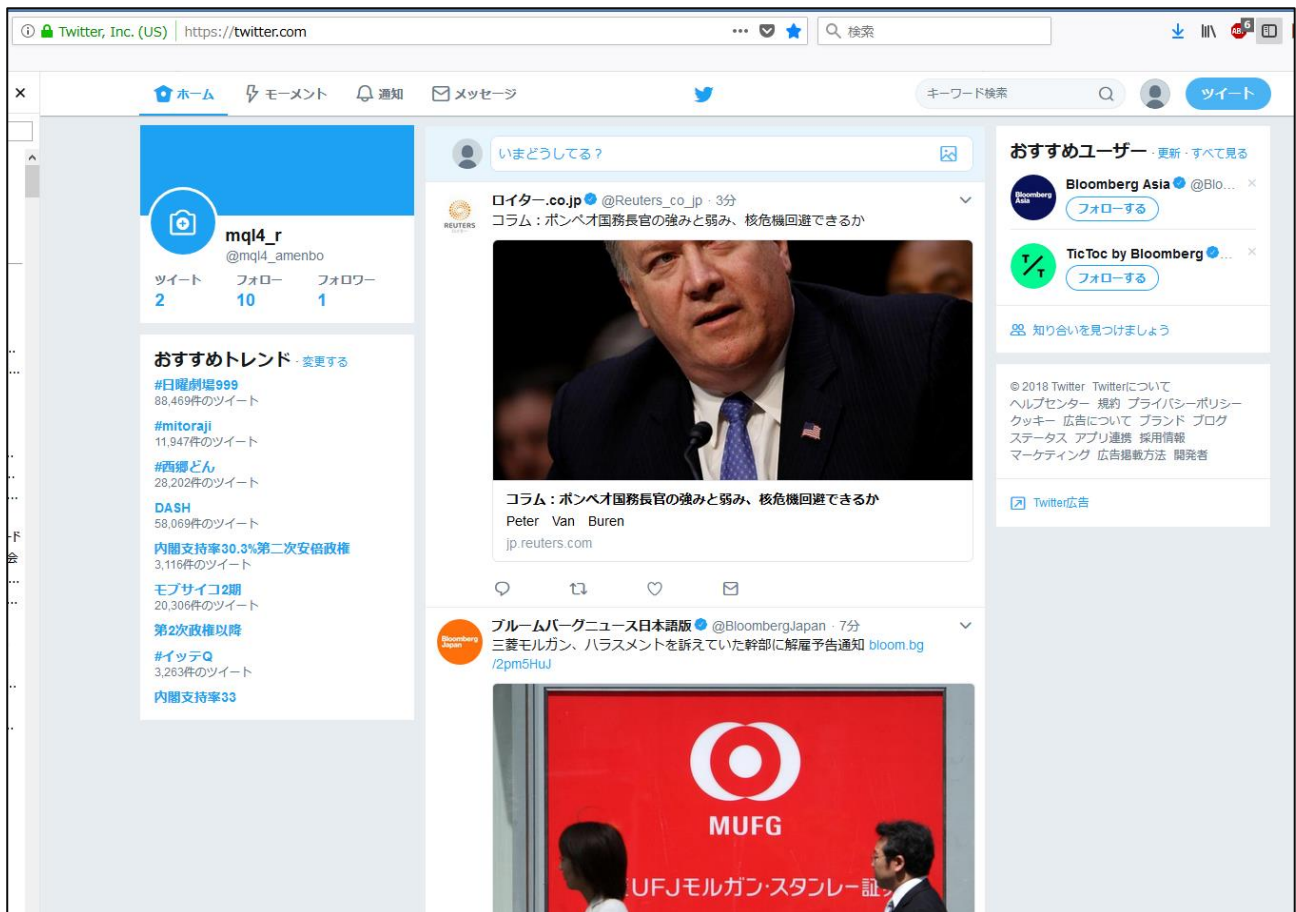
Twitter, Inc. (US) https://twitter.com

検索

ホーム モーメント 通知 メッセージ

キーワード検索

ツイート

mql4_r
@mql4_amenbo

ツイート 2
フォロー 10
フォロワー 1

おすすめトレンド · 変更する
#日曜劇場999
88,469件のツイート
#mitoraji
11,947件のツイート
#西郷どん
28,202件のツイート
DASH
58,069件のツイート
内閣支持率30.3%第二次安倍政権
3,116件のツイート
モブサイコ2期
20,306件のツイート
第2次政権以降
#イッテQ
3,263件のツイート
内閣支持率33

いまどうしてる？

ロイター.co.jp @Reuters_co_jp · 3分
コラム：ポンペオ国務長官の強みと弱み、核危機回避できるか

コラム：ポンペオ国務長官の強みと弱み、核危機回避できるか
Peter Van Buren
jp.reuters.com

ブルームバーグニュース日本語版 @BloombergJapan · 7分
三菱モルガン、ハラスメントを訴えていた幹部に解雇予告通知 bloom.bg/2pm5HuJ

MUFG
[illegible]UFJモルガン·スタンレー証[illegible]

おすすめユーザー · 更新 · すべて見る
Bloomberg Asia @Blo...
フォローする
TicToc by Bloomberg
フォローする
知り合いを見つけましょう

© 2018 Twitter Twitterについて
ヘルプセンター 規約 プライバシーポリシー
クッキー 広告について ブランド ブログ
ステータス アプリ連携 採用情報
マーケティング 広告掲載方法 開発者

Twitter広告